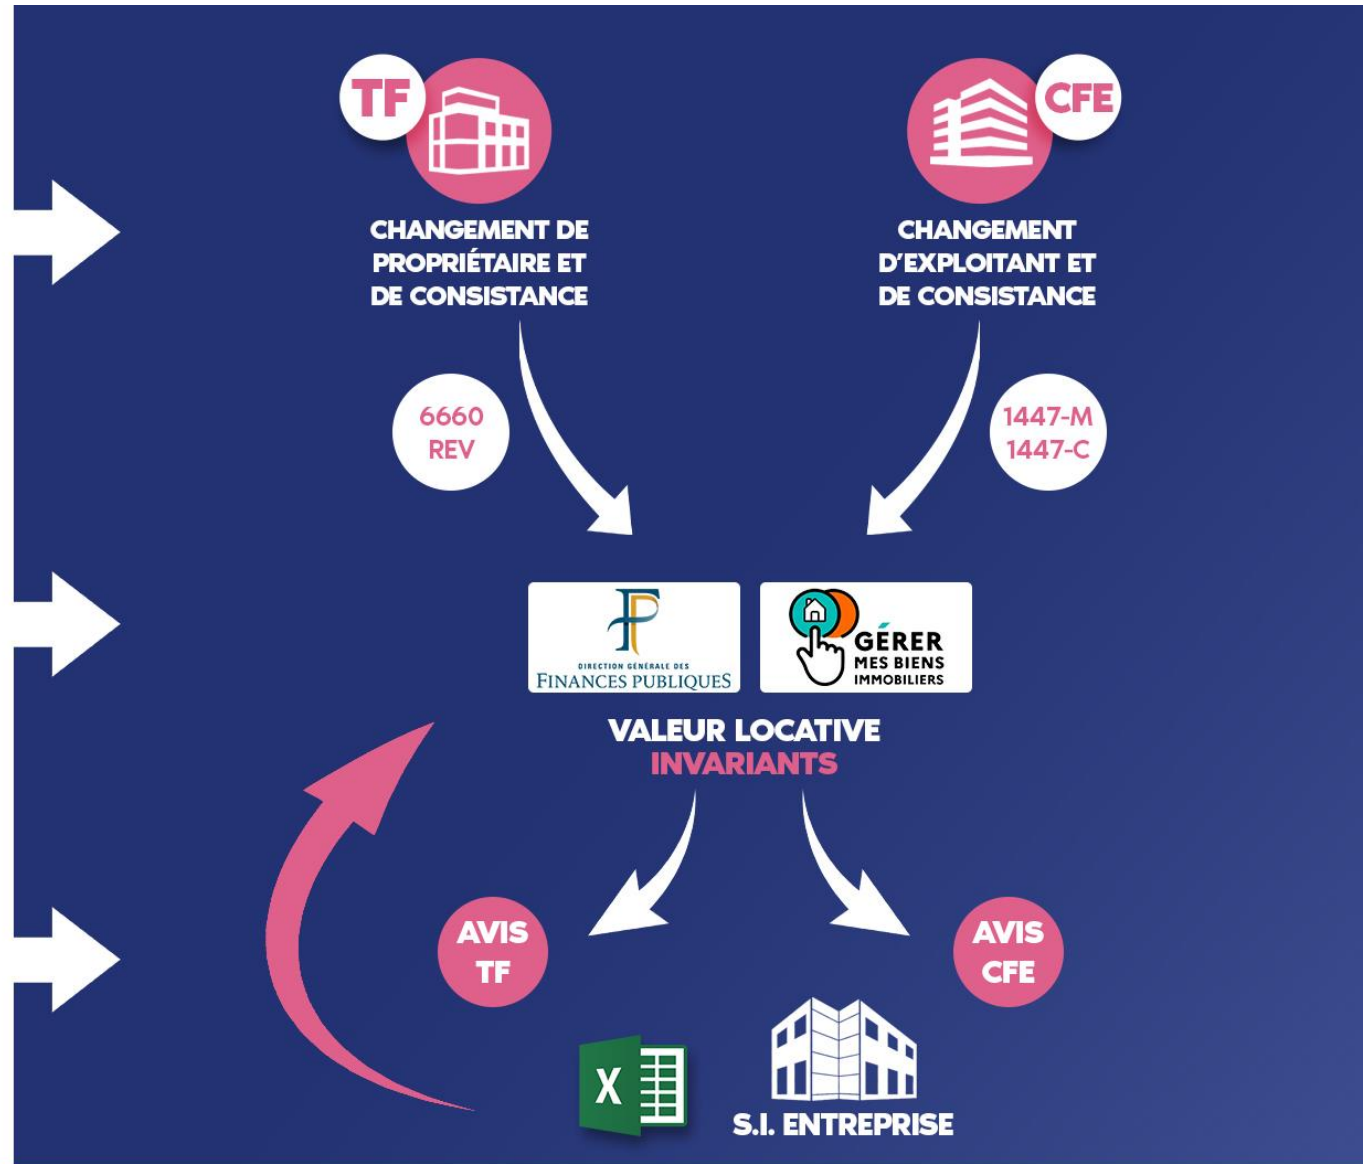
TF

CHANGEMENT DE PROPRIÉTAIRE ET DE CONSISTANCE

CFE

CHANGEMENT D'EXPLOITANT ET DE CONSISTANCE

6660 REV

1447-M 1447-C

DIRECTION GÉNÉRALE DES FINANCES PUBLIQUES

GÉRER MES BIENS IMMOBILIERS

VALEUR LOCATIVE
INVARIANTS

AVIS TF

AVIS CFE

X

S.I. ENTREPRISE